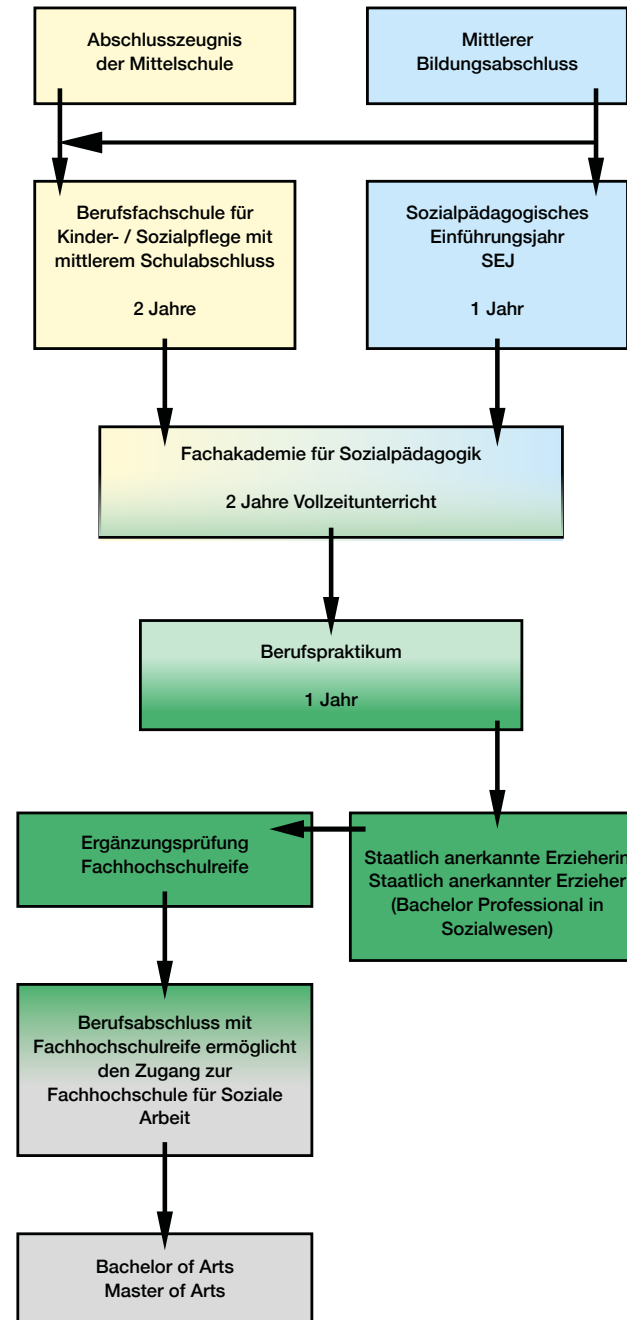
Abschlusszeugnis der Mittelschule

Mittlerer Bildungsabschluss

Berufsfachschule für Kinder- / Sozialpflege mit mittlerem Schulabschluss

2 Jahre

Sozialpädagogisches Einführungsjahr SEJ

1 Jahr

Fachakademie für Sozialpädagogik

2 Jahre Vollzeitunterricht

Berufspraktikum

1 Jahr

Ergänzungsprüfung Fachhochschulreife

Staatlich anerkannte Erzieherin Staatlich anerkannter Erzieher (Bachelor Professional in Sozialwesen)

Berufsabschluss mit Fachhochschulreife ermöglicht den Zugang zur Fachhochschule für Soziale Arbeit

Bachelor of Arts
Master of Arts